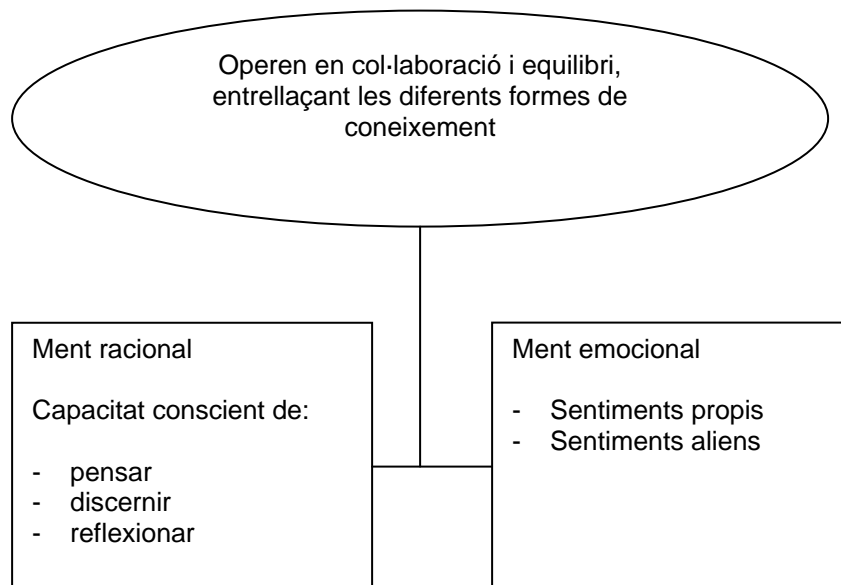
Operen en col·laboració i equilibri, entrellaçant les diferents formes de coneixement

Ment racional

Capacitat conscient de:

- pensar
- discernir
- reflexionar

Ment emocional

- Sentiments propis
- Sentiments aliens